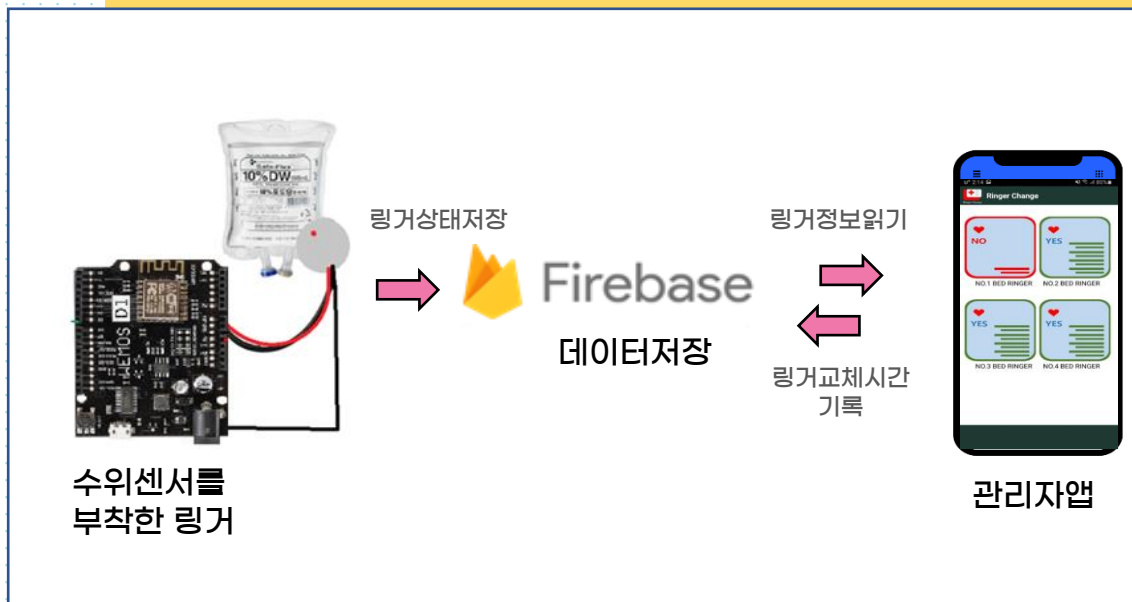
10% DW

D1

WEMOS

링거상태저장

Firebase

데이터저장

링거정보읽기

링거교체시간 기록

Ringer Change

NO

YES

NO.1 BED RINGER

NO.2 BED RINGER

YES

YES

NO.3 BED RINGER

NO.4 BED RINGER

수위센서를 부착한 링거

관리자앱